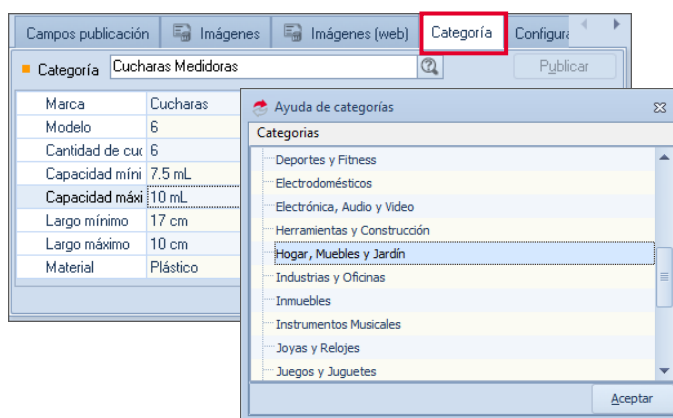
Campos publicacion | Imágenes | Imágenes (web) | Categoría | Configura

Categoría Cucharas Medidoras

Publicar

| Marca | Cucharas |
|---|---|
| Modelo | 6 |
| Cantidad de cuc | 6 |
| Capacidad míni | 7.5 mL |
| Capacidad máxi | 10 mL |
| Largo mínimo | 17 cm |
| Largo máximo | 10 cm |
| Material | Plástico |

Ayuda de categorías

Categorias

Deportes y Fitness
Electrodomésticos
Electrónica, Audio y Video
Herramientas y Construcción
Hogar, Muebles y Jardín
Industrias y Oficinas
Inmuebles
Instrumentos Musicales
Joyas y Relojes
Juegos y Juguetes

Aceptar